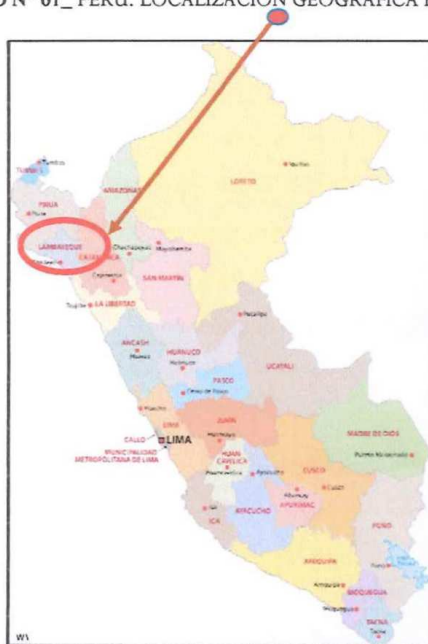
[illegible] N° 01_ PERÚ: LOCALIZACIÓN GEOGRÁFICA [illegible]

TUMBES
Tumbes
PIURA
Piura
AMAZONAS
LORETO
Iquitos
LAMBAYEQUE
Chiclayo
CAJAMARCA
Chachapoyas
Moyobamba
Cajamarca
SAN MARTIN
Trujillo
LA LIBERTAD
Pucallpa
ANCASH
Huaraz
HUANUCO
Huánuco
UCAYALI
PASCO
Cerro de Pasco
Huacho
JUNIN
LIMA
CALLAO
LIMA
MUNICIPALIDAD METROPOLITANA DE LIMA
Huancayo
HUANCAVELICA
Huancavelica
Ayacucho
MADRE DE DIOS
Puerto Maldonado
CUSCO
Cusco
Abancay
APURIMAC
Ica
ICA
AYACUCHO
PUNO
Puno
AREQUIPA
Arequipa
MOQUEGUA
Moquegua
TACNA
Tacna
W\